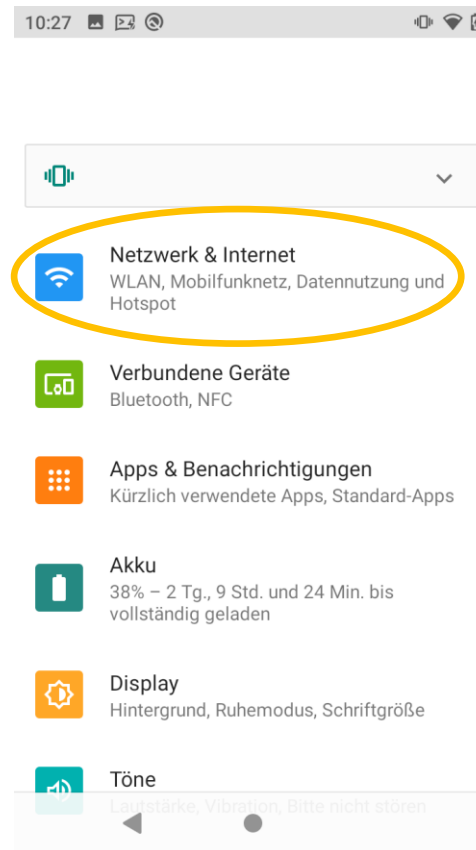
10:27

Netzwerk & Internet
WLAN, Mobilfunknetz, Datennutzung und Hotspot

Verbundene Geräte
Bluetooth, NFC

Apps & Benachrichtigungen
Kürzlich verwendete Apps, Standard-Apps

Akku
38% – 2 Tg., 9 Std. und 24 Min. bis vollständig geladen

Display
Hintergrund, Ruhemodus, Schriftgröße

Töne
Lautstärke, Vibration, Bitte nicht stören